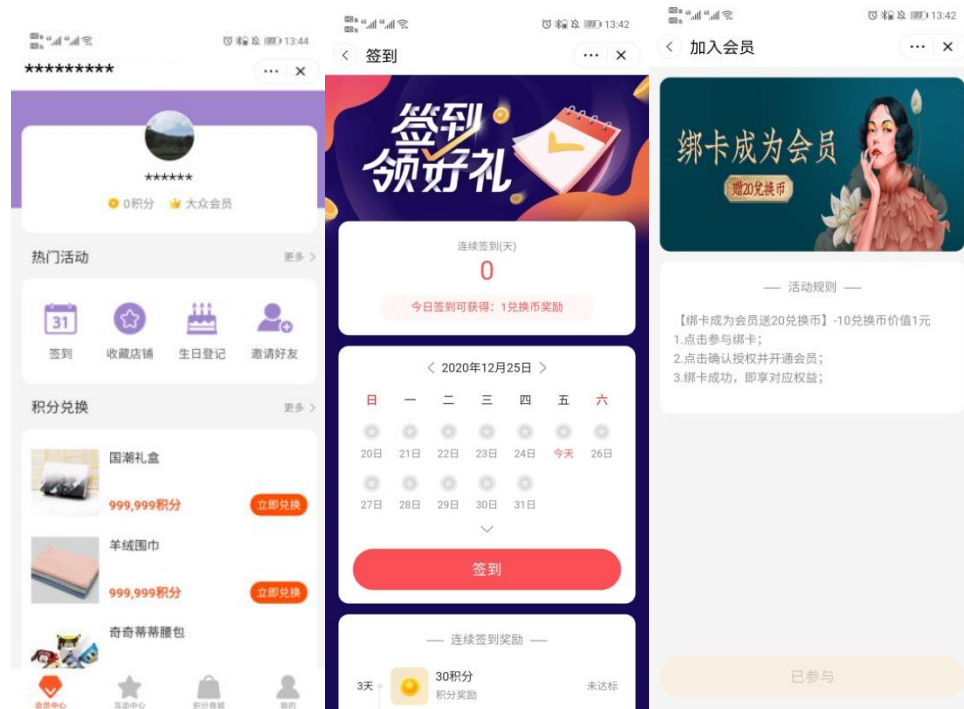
13:44

**********

******

0积分 大众会员

热门活动 更多 >

31

签到 收藏店铺 生日登记 邀请好友

积分兑换 更多 >

国潮礼盒

999,999积分 立即兑换

羊绒围巾

999,999积分 立即兑换

奇奇蒂蒂腰包

会员中心 互动中心 积分商城 我的

13:42

< 签到

签到 领好礼

连续签到(天)

0

今日签到可获得：1兑换币奖励

< 2020年12月25日 >

| 日 | 一 | 二 | 三 | 四 | 五 | 六 |
|---|---|---|---|---|---|---|
| 20日 | 21日 | 22日 | 23日 | 24日 | 今天 | 26日 |
| 27日 | 28日 | 29日 | 30日 | 31日 | | |

签到

— 连续签到奖励 —

3天 30积分 积分奖励 未达标

13:42

< 加入会员

绑卡成为会员

赠20兑换币

— 活动规则 —

【绑卡成为会员送20兑换币】-10兑换币价值1元
1.点击参与绑卡；
2.点击确认授权并开通会员；
3.绑卡成功，即享对应权益；

已参与